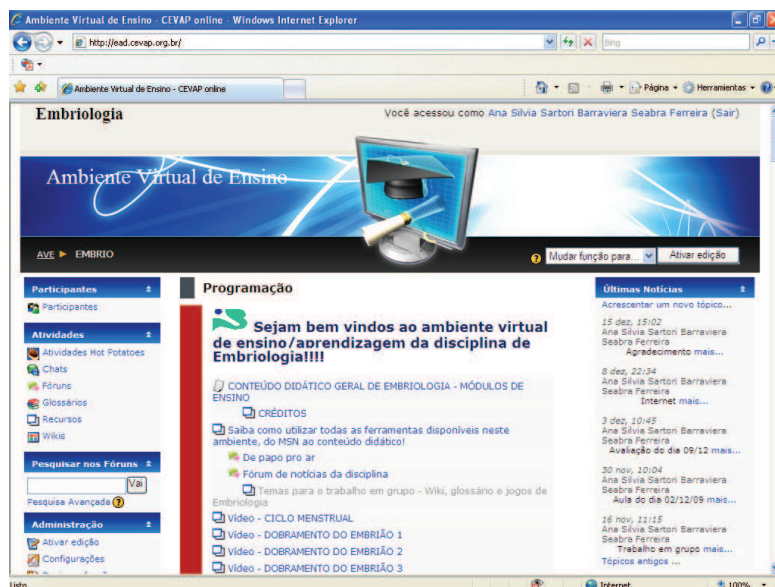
Ambiente Virtual de Ensino - CEVAP online - Windows Internet Explorer

http://ead.cevap.org.br/

Bing

Ambiente Virtual de Ensino - CEVAP online

Página ▾ Ferramentas ▾

Embriologia

Você acessou como Ana Silvia Sartori Barraviera Seabra Ferreira (Sair)

Ambiente Virtual de Ensino

AVE ▶ EMBRIO

Mudar função para...

Ativar edição

Participantes

Participantes

Atividades

Atividades Hot Potatoes

Chats

Fóruns

Glossários

Recursos

Wikis

Pesquisar nos Fóruns

Vai

Pesquisa Avançada

Administração

Ativar edição

Configurações

Programação

Sejam bem vindos ao ambiente virtual de ensino/aprendizagem da disciplina de Embriologia!!!!

CONTEÚDO DIDÁTICO GERAL DE EMBRIOLOGIA - MÓDULOS DE ENSINO

CRÉDITOS

Saiba como utilizar todas as ferramentas disponíveis neste ambiente, do MSN ao conteúdo didático!

De papo pro ar

Fórum de notícias da disciplina

Temas para o trabalho em grupo - Wiki, glossário e jogos de Embriologia

Vídeo - CICLO MENSTRUAL

Vídeo - DOBRAMENTO DO EMBRIÃO 1

Vídeo - DOBRAMENTO DO EMBRIÃO 2

Vídeo - DOBRAMENTO DO EMBRIÃO 3

Últimas Notícias

Acrescentar um novo tópico...

15 dez, 15:02
Ana Silvia Sartori Barraviera Seabra Ferreira
Agradecimento mais...

8 dez, 22:34
Ana Silvia Sartori Barraviera Seabra Ferreira
Internet mais...

3 dez, 10:45
Ana Silvia Sartori Barraviera Seabra Ferreira
Avaliação do dia 09/12 mais...

30 nov, 10:04
Ana Silvia Sartori Barraviera Seabra Ferreira
Aula do dia 02/12/09 mais...

16 nov, 11:15
Ana Silvia Sartori Barraviera Seabra Ferreira
Trabalho em grupo mais...

Tópicos antigos ...

Listo

Internet

100%